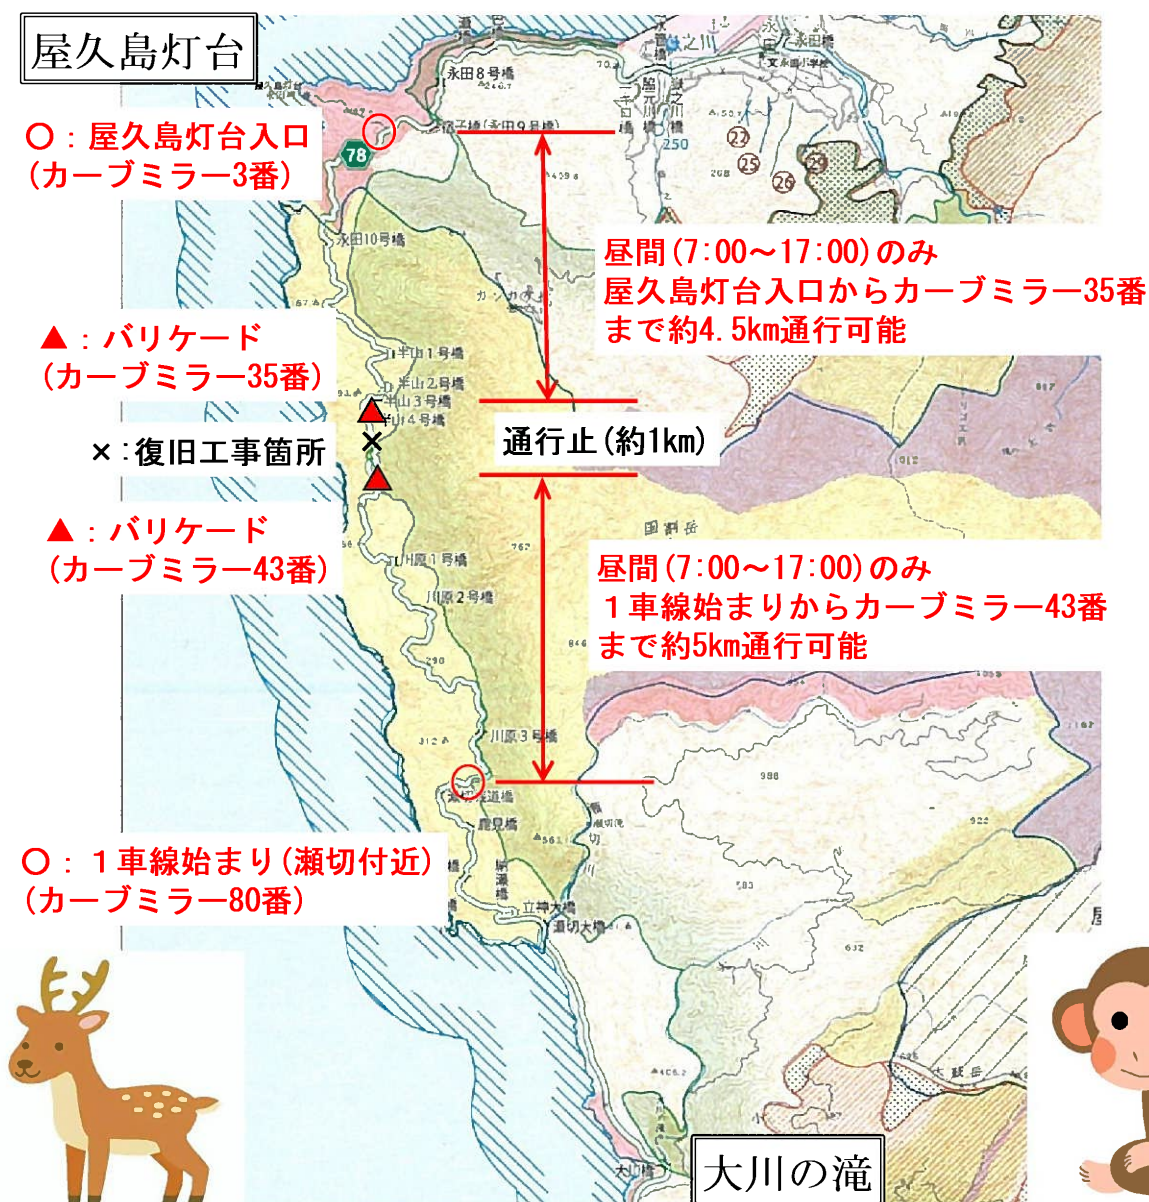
屋久島灯台

〇：屋久島灯台入口
（カーブミラー3番）

▲：バリケード
（カーブミラー35番）

×：復旧工事箇所

▲：バリケード
（カーブミラー43番）

〇：１車線始まり（瀬切付近）
（カーブミラー80番）

昼間（7:00～17:00）のみ
屋久島灯台入口からカーブミラー35番まで約4.5km通行可能

通行止（約1km）

昼間（7:00～17:00）のみ
１車線始まりからカーブミラー43番まで約5km通行可能

大川の滝

78
250
永田8号橋
永田10号橋
半山1号橋
半山2号橋
半山3号橋
半山4号橋
川原1号橋
川原2号橋
川原3号橋
鹿見橋
立神大橋
瀬切大橋
国割岳
大川橋